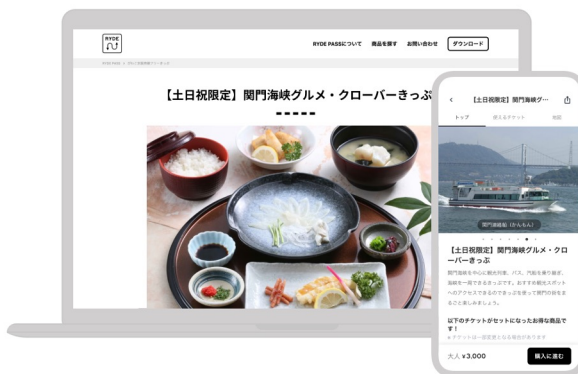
RYDE

RYDE PASSについて　商品を探す　お問い合わせ　ダウンロード

RYDE PASS > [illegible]

【土日祝限定】関門海峡グルメ・クローバーきっぷ

-----

【土日祝限定】関門海峡グ…

トップ　使えるチケット　地図

関門連絡船（かんもん）

【土日祝限定】関門海峡グルメ・クローバーきっぷ

関門海峡を中心に観光列車、バス、門司を乗り継ぎ、海峡を一周できるきっぷです。おすすめ観光スポットへのアクセスできるのできっぷを使って関門の旅をお楽しみましょう。

以下のチケットがセットになったお得な商品です！

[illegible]

大人 ¥3,000　購入に進む